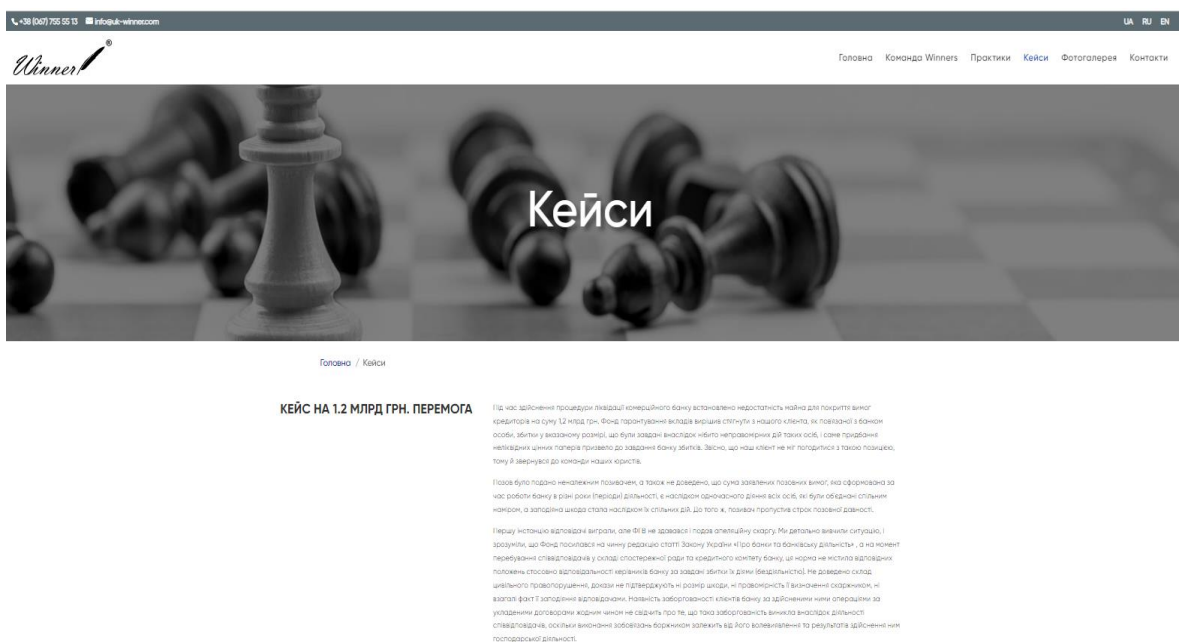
+38 (067) 755 55 13 info@uk-winner.com

UA RU EN

Winner®

Головна Команда Winners Практики Кейси Фотогалерея Контакти

Кейси

Головна / Кейси

КЕЙС НА 1.2 МЛРД ГРН. ПЕРЕМОГА

Під час здійснення процедури ліквідації комерційного банку встановлено недостатність майна для покриття вимог кредиторів на суму 1,2 млрд грн. Фонд гарантування вкладів вирішив стягнути з нашого клієнта, як пов'язаної з банком особи, збитки у вказаному розмірі, що були завдані внаслідок нібито неправомірних дій таких осіб, і саме придбання неліквідних цінних паперів призвело до завдання банку збитків. Звісно, що наш клієнт не міг погодитися з такою позицією, тому й звернувся до команди наших юристів.

Позов було подано неналежним позивачем, а також не доведено, що сума заявлених позовних вимог, яка сформована за час роботи банку в різні роки (періоди) діяльності, є наслідком одночасного діяння всіх осіб, які були об'єднані спільним наміром, а заподіяна шкода стала наслідком їх спільних дій. До того ж, позивач пропустив строк позовної давності.

Першу інстанцію відповідачі виграли, але ФГВ не здавався і подав апеляційну скаргу. Ми детально вивчили ситуацію, і зрозуміли, що Фонд посилався на чинну редакцію статті Закону України «Про банки та банківську діяльність», а на момент перебування співвідповідача у складі спостережної ради та кредитного комітету банку, ця норма не містила відповідних положень стосовно відповідальності керівників банку за завдані збитки їх діями (бездіяльністю). Не доведено склад цивільного правопорушення, докази не підтверджують ні розмір шкоди, ні правомірність її визначення скаржником, ні взагалі факт її заподіяння відповідачами. Наявність заборгованості клієнтів банку за здійсненими ними операціями за укладеними договорами жодним чином не свідчить про те, що така заборгованість виникла внаслідок діяльності співвідповідачів, оскільки виконання зобов'язань боржником залежить від його волевиявлення та результатів здійсненої ним господарської діяльності.